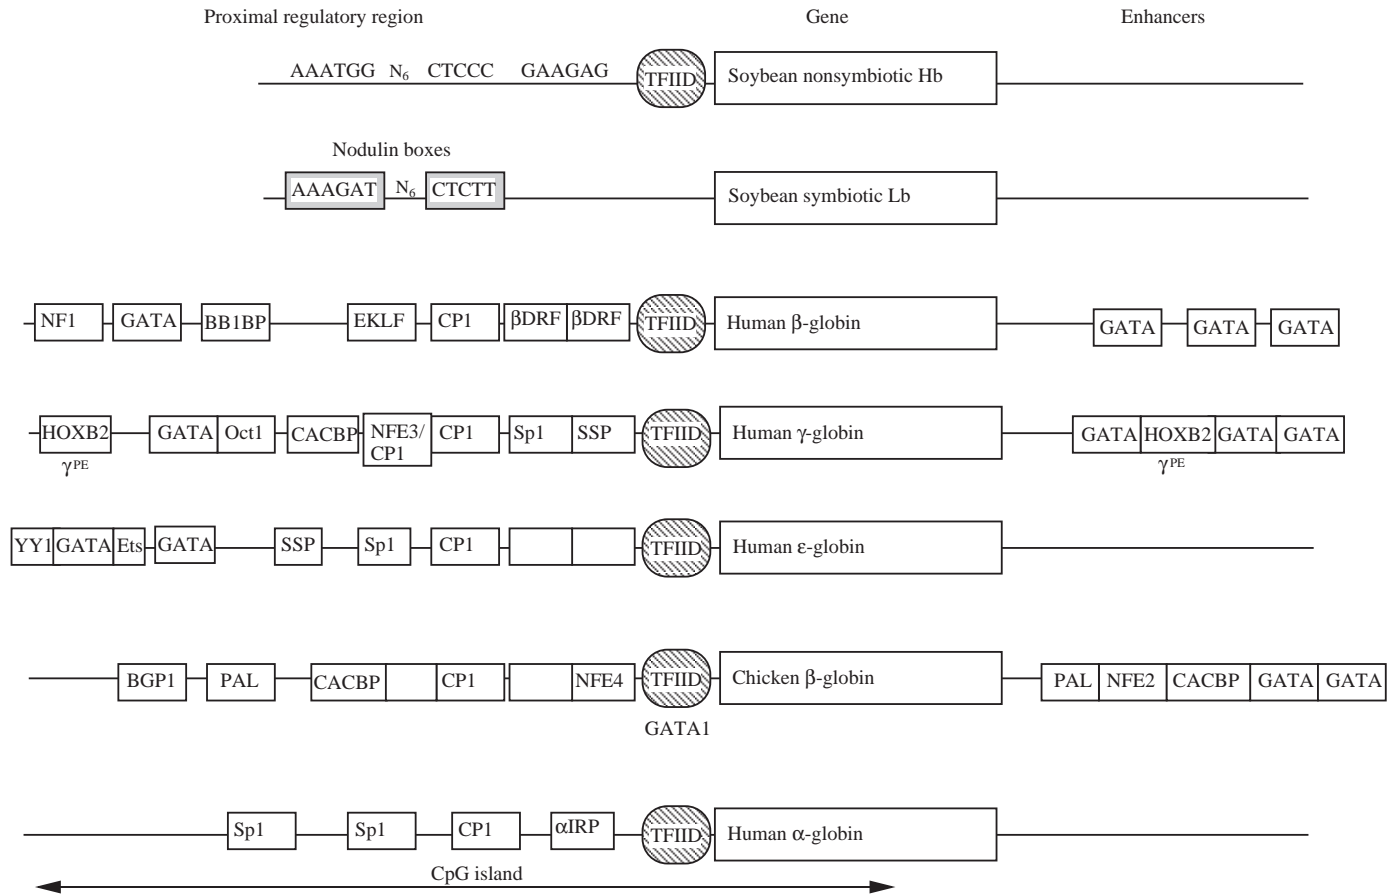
Proximal regulatory region

Gene

Enhancers

AAATGG $N_6$ CTCCC GAAGAG TFIID Soybean nonsymbiotic Hb

Nodulin boxes

AAAGAT $N_6$ CTCTT Soybean symbiotic Lb

NF1 GATA BB1BP EKLF CP1 βDRF βDRF TFIID Human β-globin GATA GATA GATA

HOXB2 $\gamma^{PE}$ GATA Oct1 CACBP NFE3/CP1 CP1 Sp1 SSP TFIID Human γ-globin GATA HOXB2 $\gamma^{PE}$ GATA GATA

YY1 GATA Ets GATA SSP Sp1 CP1 TFIID Human ε-globin

BGP1 PAL CACBP CP1 NFE4 TFIID GATA1 Chicken β-globin PAL NFE2 CACBP GATA GATA

Sp1 Sp1 CP1 αIRP TFIID Human α-globin

CpG island